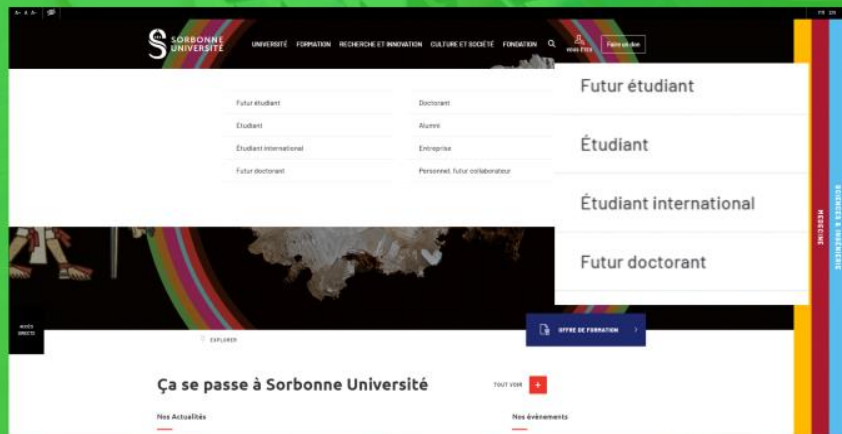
A- A A+

FR EN

SORBONNE UNIVERSITÉ

UNIVERSITÉ FORMATION RECHERCHE ET INNOVATION CULTURE ET SOCIÉTÉ FONDATION

Vous êtes

Faire un don

Futur étudiant
Étudiant
Étudiant international
Futur doctorant

Doctorant
Alumni
Entreprise
Personnel, futur collaborateur

Futur étudiant

Étudiant

Étudiant international

Futur doctorant

MÉDECINE

SCIENCES & INGÉNIERIE

MUSÉE DIRECTO

EXPLORER

OFFRE DE FORMATION

Ça se passe à Sorbonne Université

TOUT VOIR

+

Nos Actualités

Nos événements